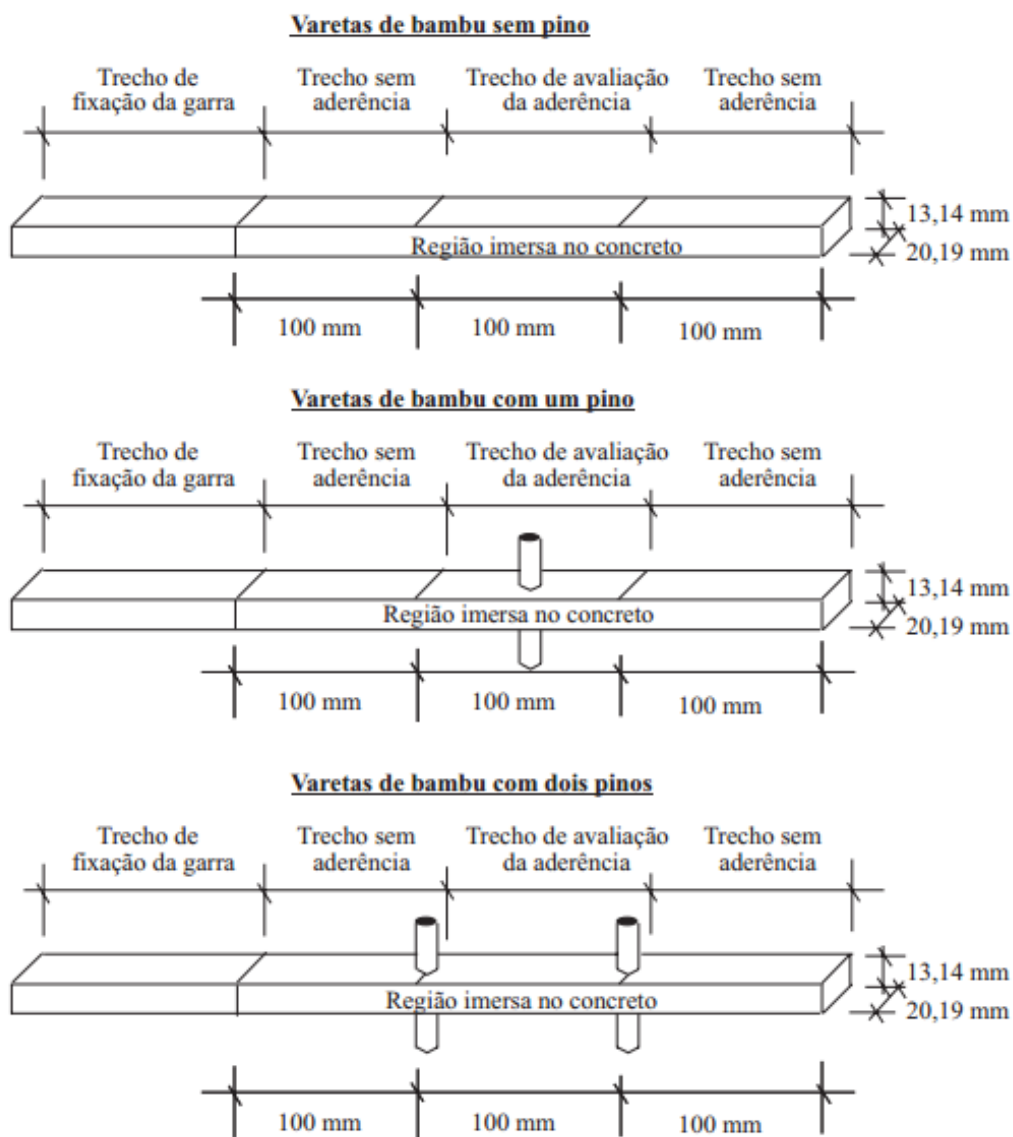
Varetas de bambu sem pino

Trecho de fixação da garra

Trecho sem aderência

Trecho de avaliação da aderência

Trecho sem aderência

13,14 mm

Região imersa no concreto

20,19 mm

100 mm

100 mm

100 mm

Varetas de bambu com um pino

Trecho de fixação da garra

Trecho sem aderência

Trecho de avaliação da aderência

Trecho sem aderência

13,14 mm

Região imersa no concreto

20,19 mm

100 mm

100 mm

100 mm

Varetas de bambu com dois pinos

Trecho de fixação da garra

Trecho sem aderência

Trecho de avaliação da aderência

Trecho sem aderência

13,14 mm

Região imersa no concreto

20,19 mm

100 mm

100 mm

100 mm